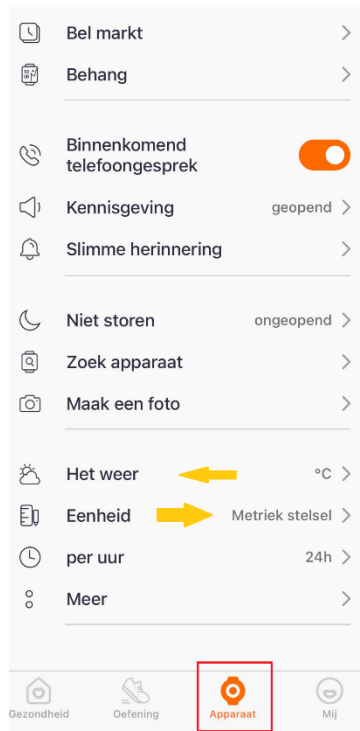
Bel markt >

Behang >

Binnenkomend telefoongesprek

Kennisgeving geopend >

Slimme herinnering >

Niet storen ongeopend >

Zoek apparaat >

Maak een foto >

Het weer °C >

Eenheid Metriek stelsel >

per uur 24h >

Meer >

Gezondheid Oefening Apparaat Mij